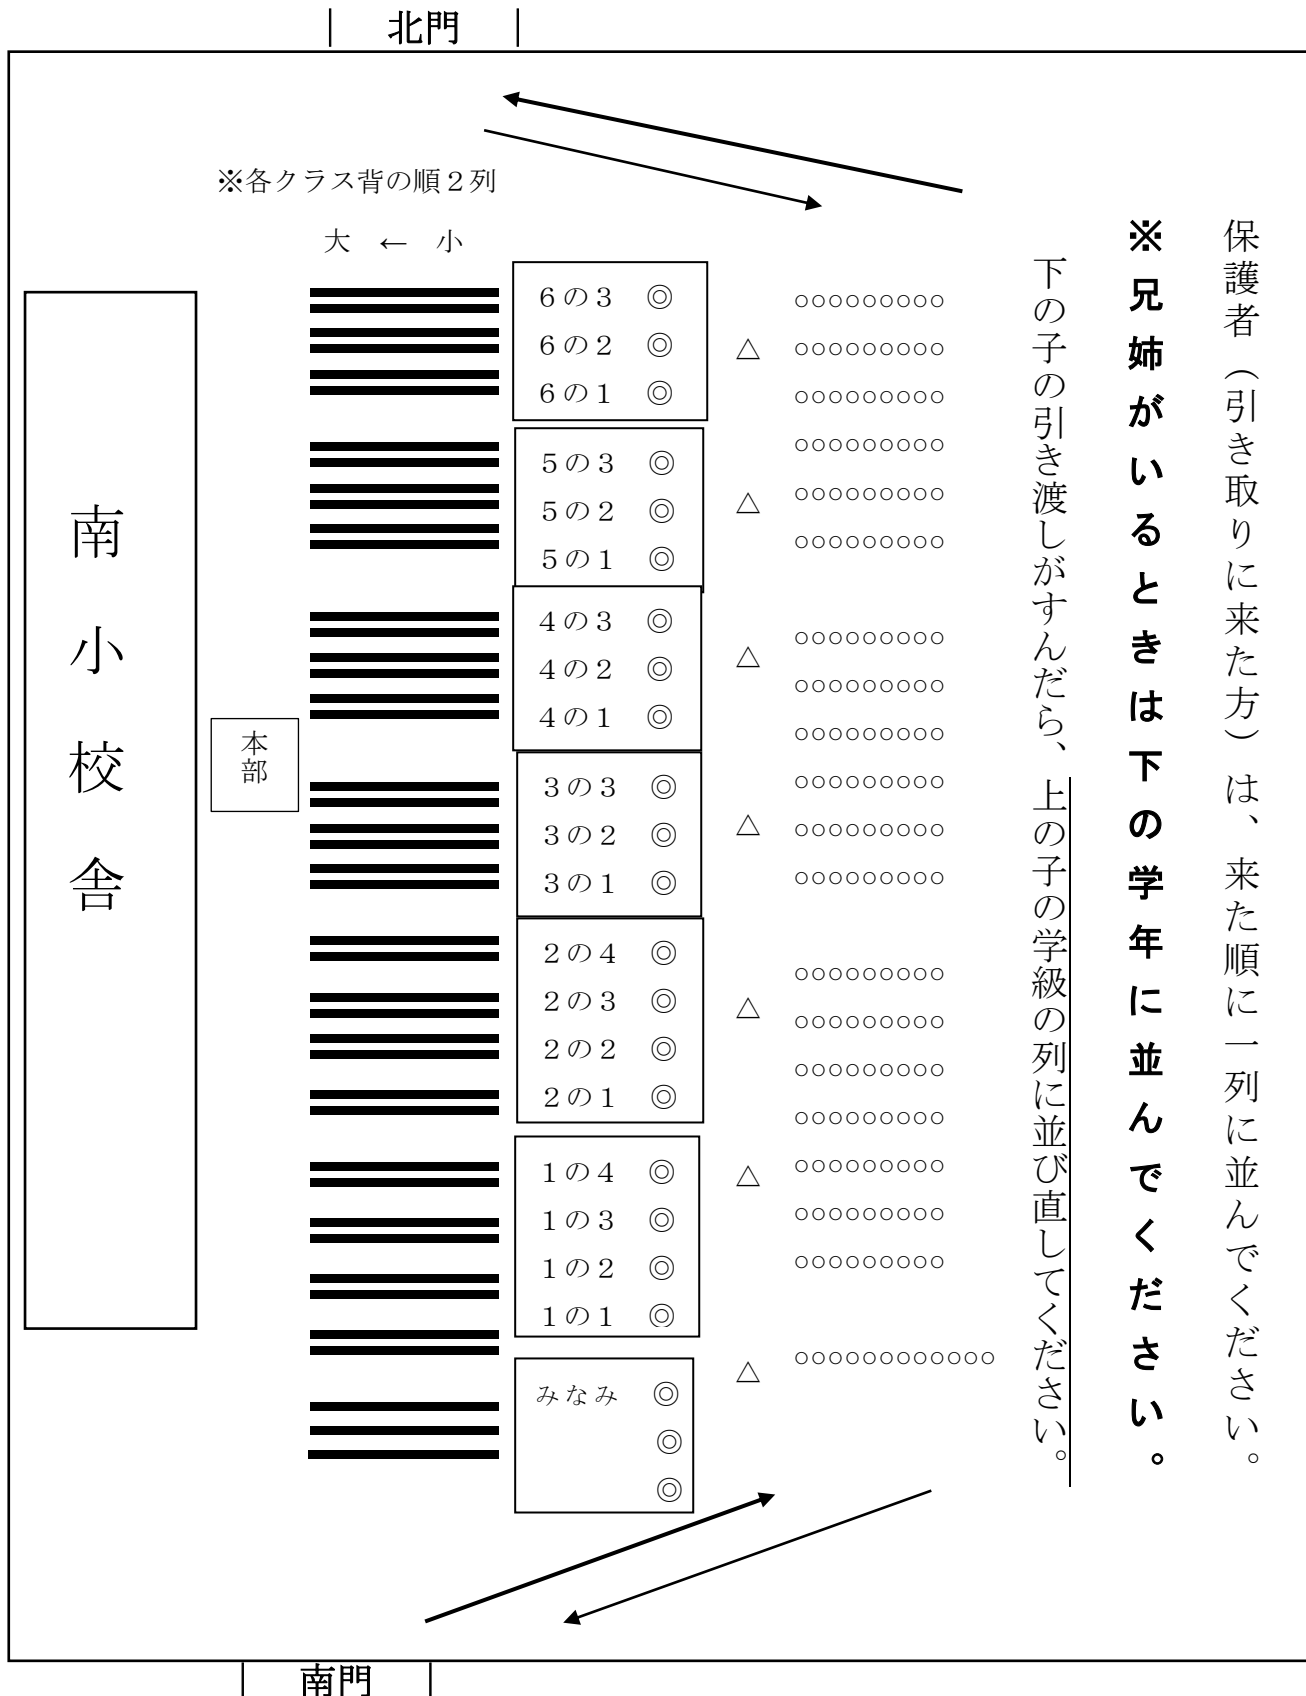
北門

※各クラス背の順２列

大 ← 小

南小校舎

本部

6の3 ◎
6の2 ◎
6の1 ◎

5の3 ◎
5の2 ◎
5の1 ◎

4の3 ◎
4の2 ◎
4の1 ◎

3の3 ◎
3の2 ◎
3の1 ◎

2の4 ◎
2の3 ◎
2の2 ◎
2の1 ◎

1の4 ◎
1の3 ◎
1の2 ◎
1の1 ◎

みなみ ◎
◎
◎

△ ○○○○○○○○○
△ ○○○○○○○○○
△ ○○○○○○○○○
△ ○○○○○○○○○
△ ○○○○○○○○○
△ ○○○○○○○○○
△ ○○○○○○○○○○○○

保護者（引き取りに来た方）は、来た順に一列に並んでください。

※兄姉がいるときは下の学年に並んでください。

下の子の引き渡しがすんだら、上の子の学級の列に並び直してください。

南門